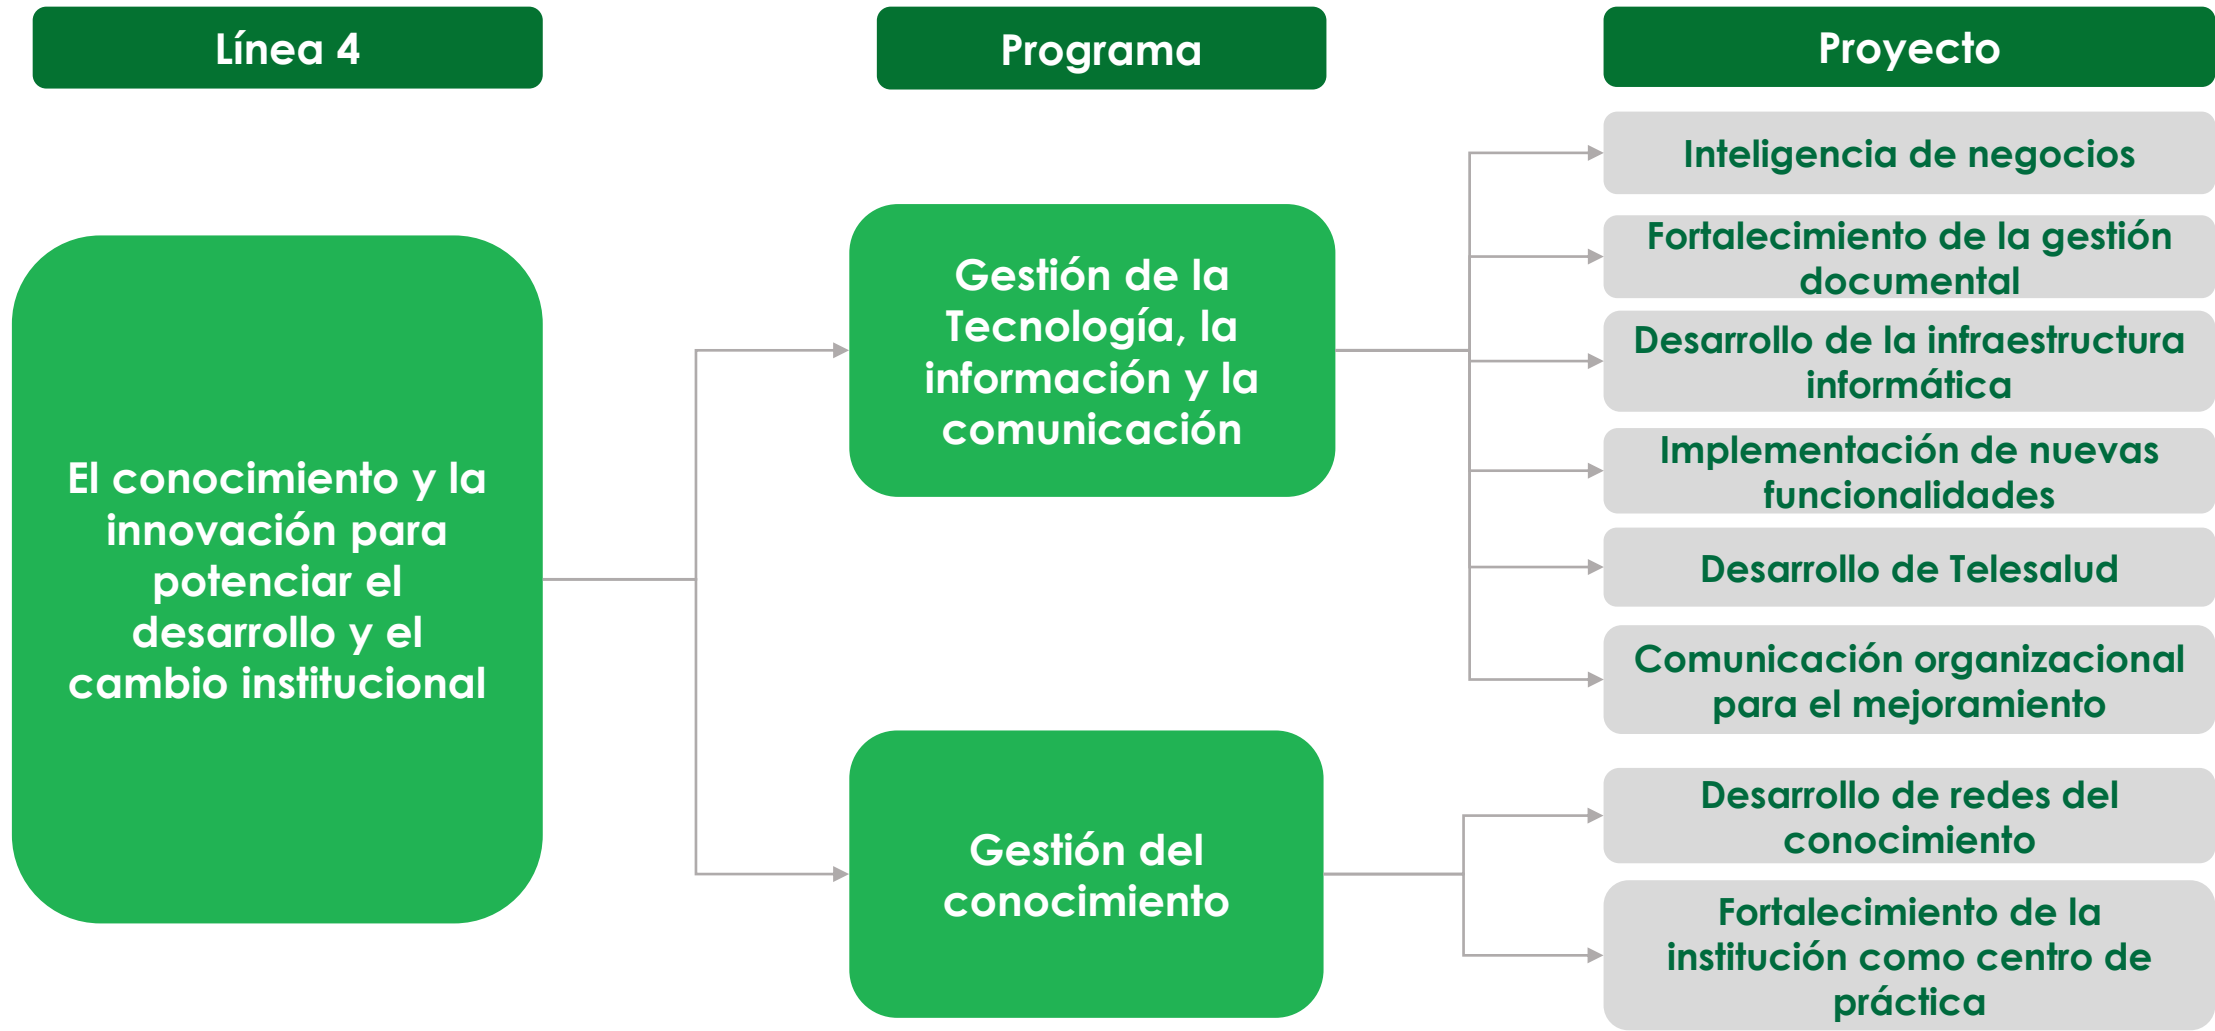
Línea 4

Programa

Proyecto

El conocimiento y la innovación para potenciar el desarrollo y el cambio institucional

Gestión de la Tecnología, la información y la comunicación

Inteligencia de negocios

Fortalecimiento de la gestión documental

Desarrollo de la infraestructura informática

Implementación de nuevas funcionalidades

Desarrollo de Telesalud

Comunicación organizacional para el mejoramiento

Gestión del conocimiento

Desarrollo de redes del conocimiento

Fortalecimiento de la institución como centro de práctica